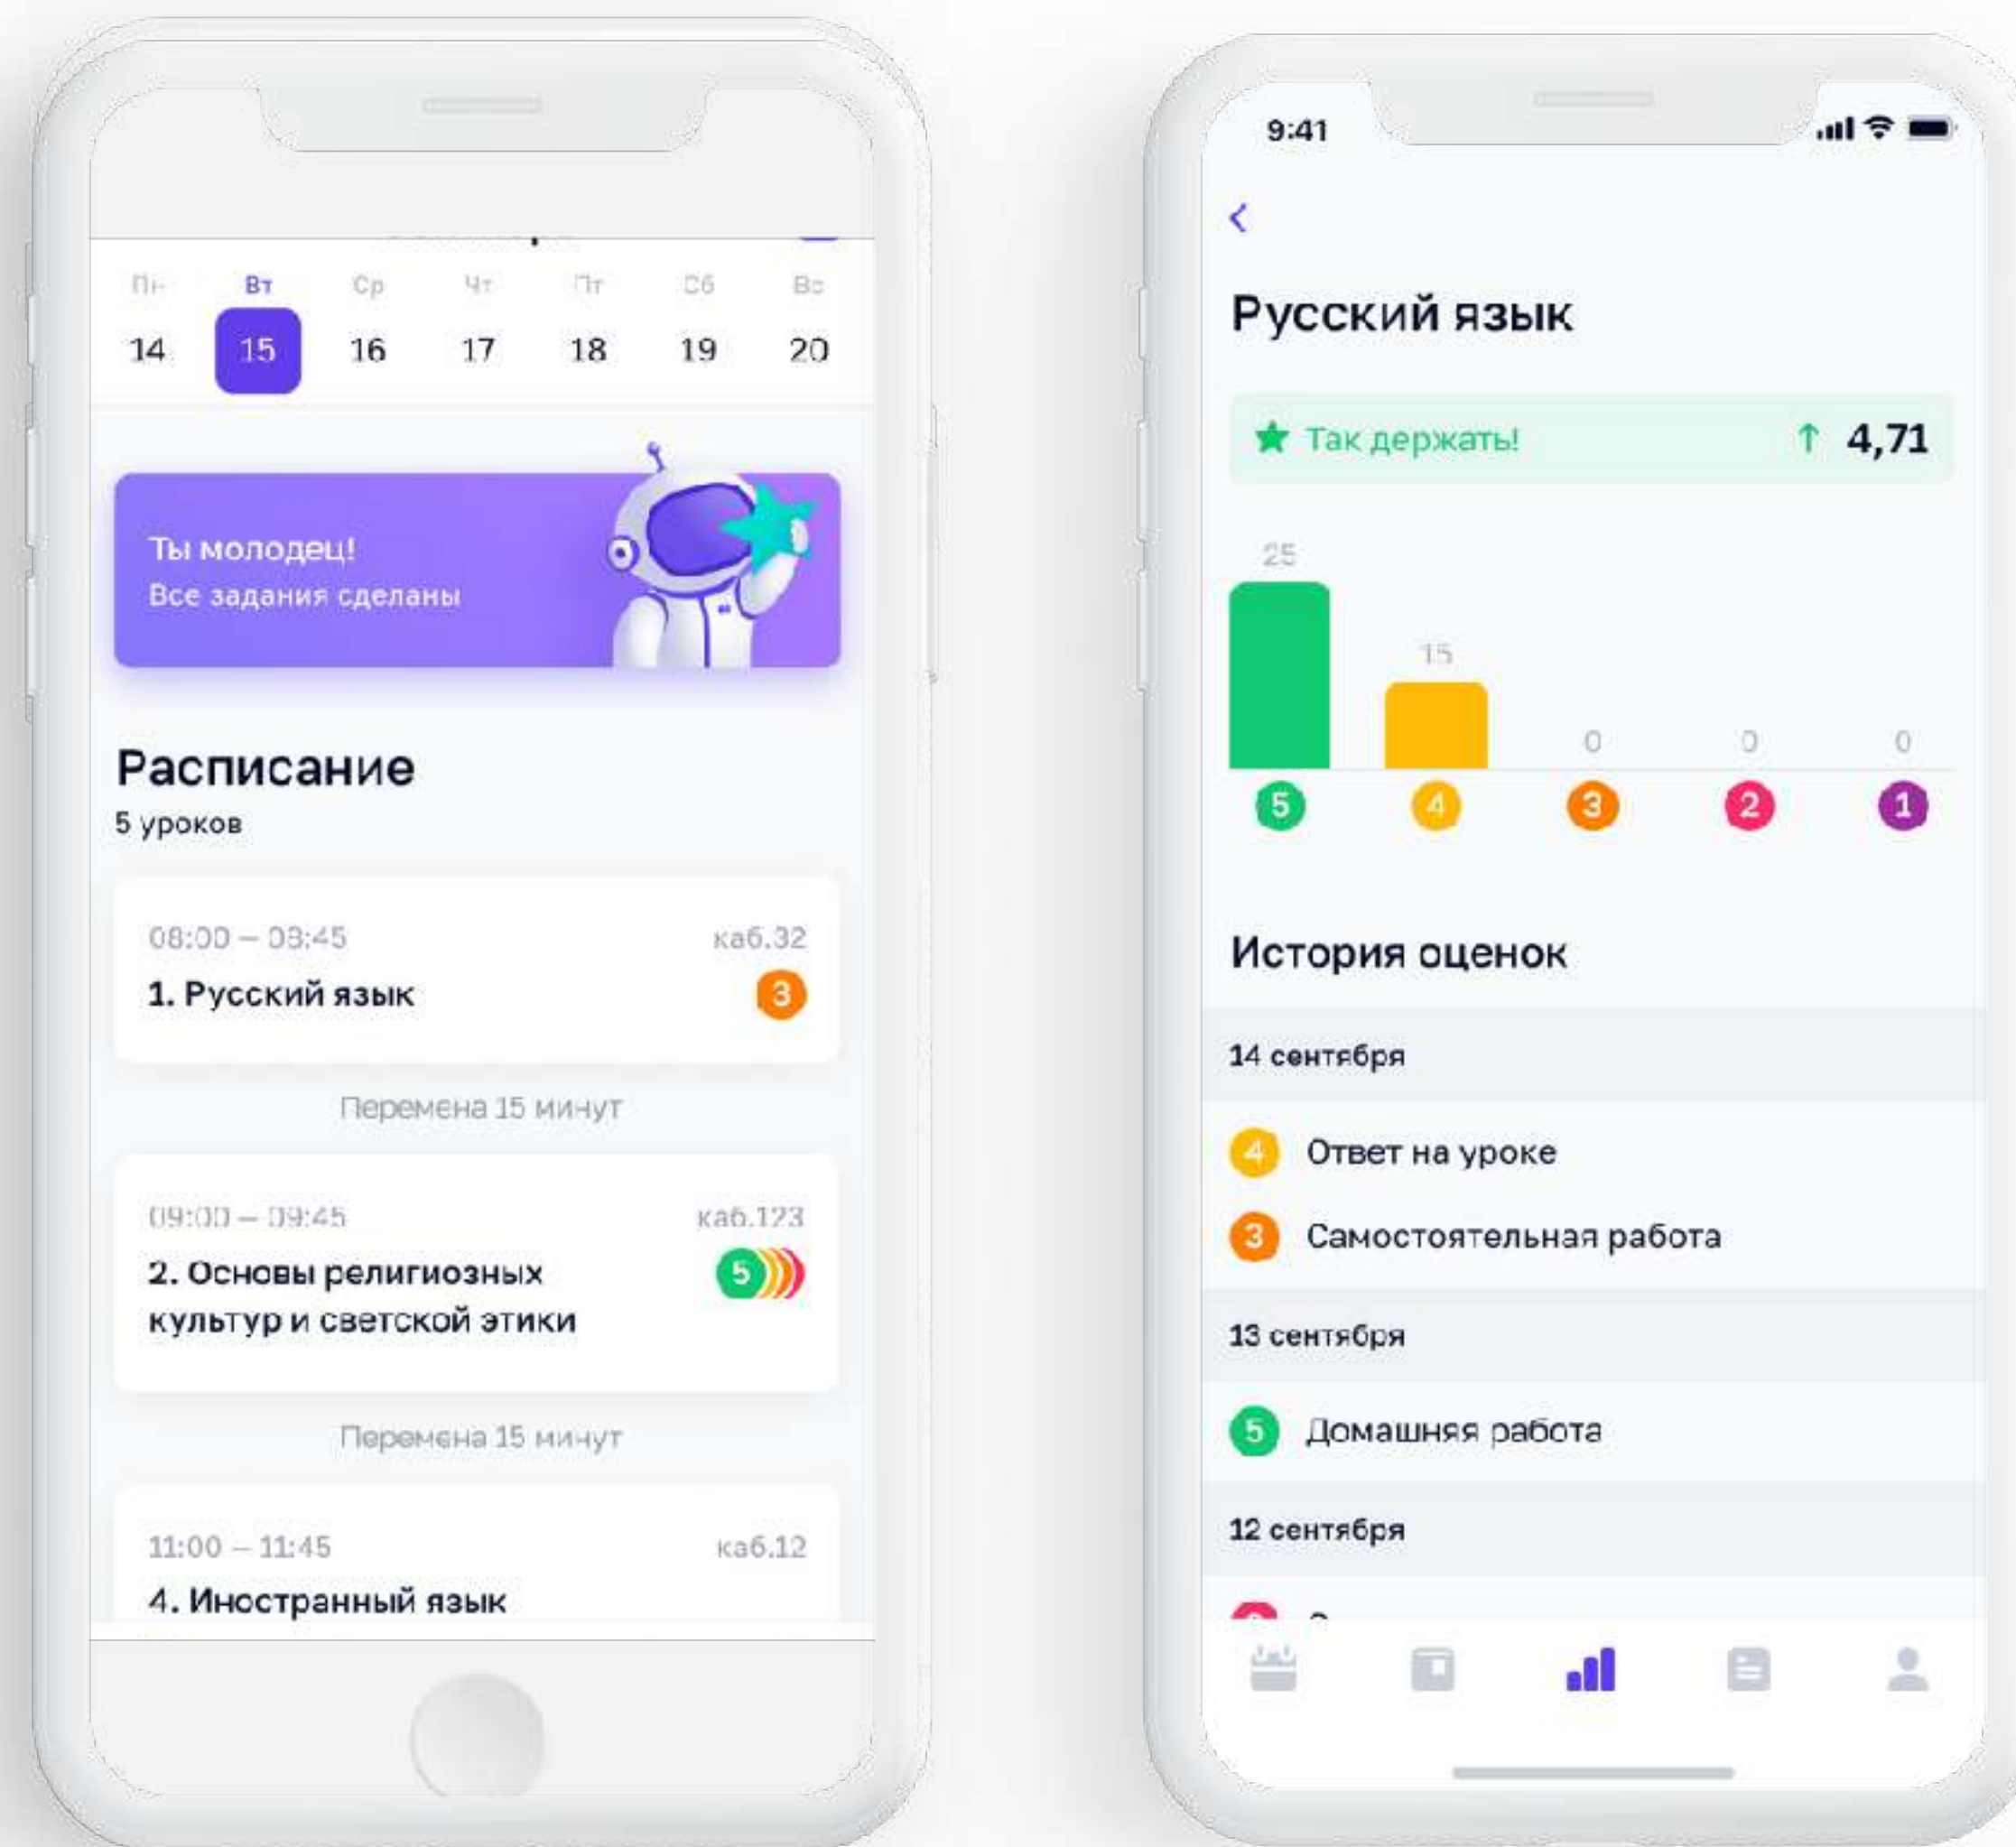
Пн Вт Ср Чт Пт Сб Вс
14 15 16 17 18 19 20

Ты молодец!
Все задания сделаны

Расписание
5 уроков

08:00 – 08:45
каб.32
1. Русский язык
3

Перемена 15 минут

09:00 – 09:45
каб.123
2. Основы религиозных культур и светской этики
5

Перемена 15 минут

11:00 – 11:45
каб.12
4. Иностранный язык

9:41

<

Русский язык

Так держать!
4,71

25
15
0
0
0
5
4
3
2
1

История оценок

14 сентября
4 Ответ на уроке
3 Самостоятельная работа

13 сентября
5 Домашняя работа

12 сентября
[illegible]